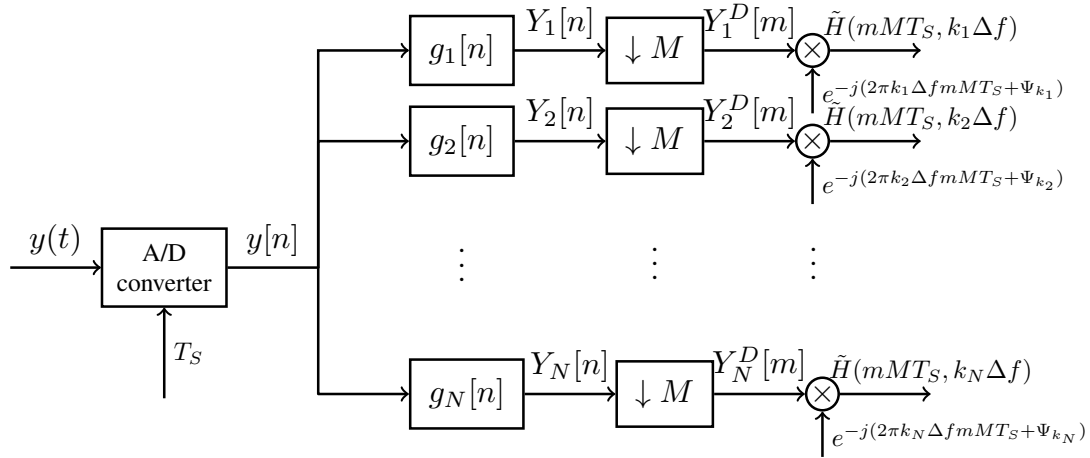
$y(t)$

A/D converter

$T_S$

$y[n]$

$g_1[n]$

$Y_1[n]$

$\downarrow M$

$Y_1^D[m]$

$\tilde{H}(mMT_S, k_1\Delta f)$

$e^{-j(2\pi k_1 \Delta f mMT_S + \Psi_{k_1})}$

$g_2[n]$

$Y_2[n]$

$\downarrow M$

$Y_2^D[m]$

$\tilde{H}(mMT_S, k_2\Delta f)$

$e^{-j(2\pi k_2 \Delta f mMT_S + \Psi_{k_2})}$

$\vdots$ $\vdots$ $\vdots$

$g_N[n]$

$Y_N[n]$

$\downarrow M$

$Y_N^D[m]$

$\tilde{H}(mMT_S, k_N\Delta f)$

$e^{-j(2\pi k_N \Delta f mMT_S + \Psi_{k_N})}$